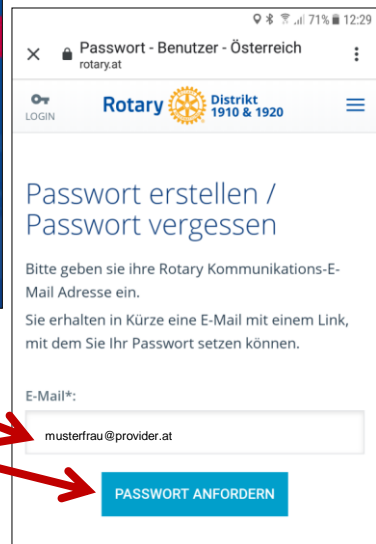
71% 12:29

Passwort - Benutzer - Österreich
rotary.at

LOGIN

Rotary Distrikt 1910 & 1920

Passwort erstellen / Passwort vergessen

Bitte geben sie ihre Rotary Kommunikations-E-Mail Adresse ein.

Sie erhalten in Kürze eine E-Mail mit einem Link, mit dem Sie Ihr Passwort setzen können.

E-Mail*:

musterfrau@provider.at

PASSWORT ANFORDERN